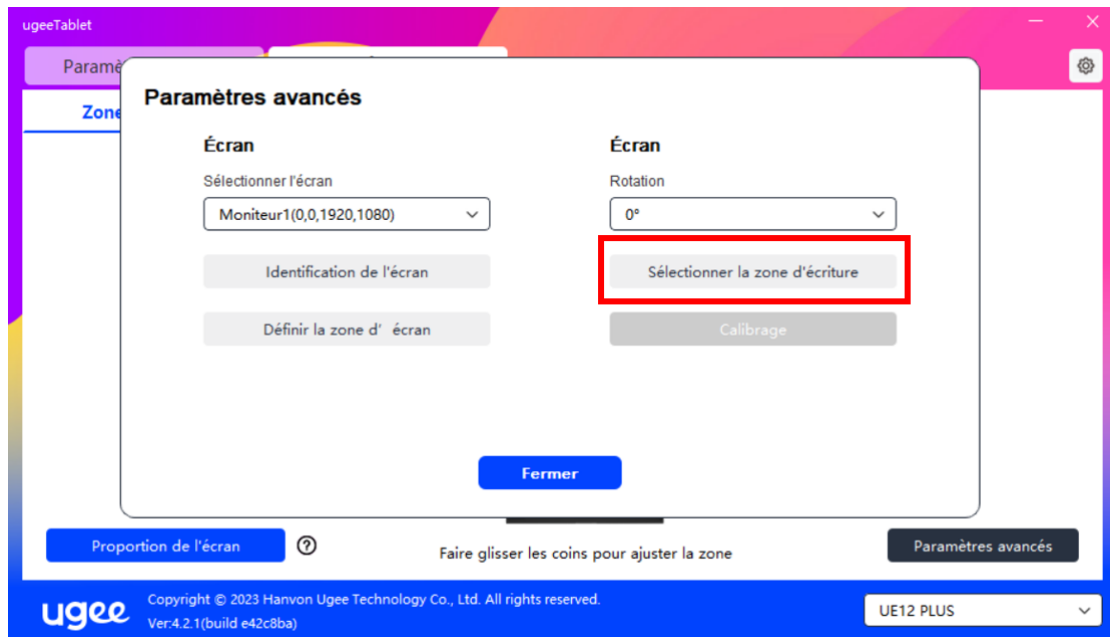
ugeeTablet

Paramè

Zone

Paramètres avancés

Écran

Sélectionner l'écran

Moniteur1(0,0,1920,1080)

Identification de l'écran

Définir la zone d' écran

Écran

Rotation

0°

Sélectionner la zone d'écriture

Calibrage

Fermer

Proportion de l'écran

?

Faire glisser les coins pour ajuster la zone

Paramètres avancés

ugee

Copyright © 2023 Hanvon Ugee Technology Co., Ltd. All rights reserved.

Ver:4.2.1(build e42c8ba)

UE12 PLUS